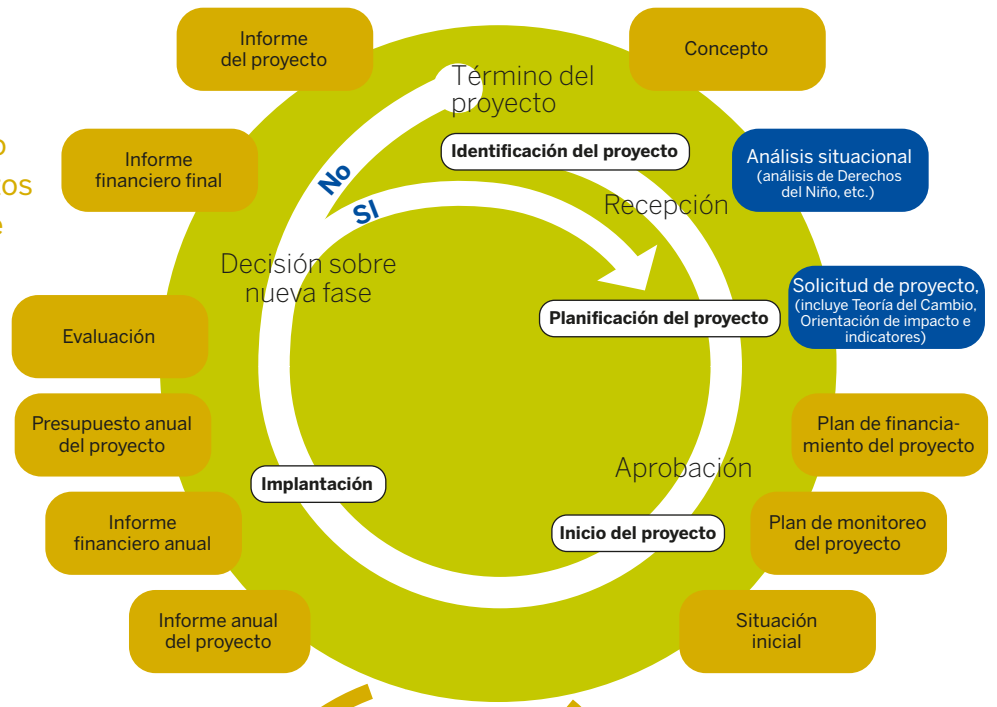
Informe del proyecto

Concepto

Término del proyecto

Identificación del proyecto

Análisis situacional (análisis de Derechos del Niño, etc.)

Informe financiero final

No

SI

Recepción

Decisión sobre nueva fase

Solicitud de proyecto, (incluye Teoría del Cambio, Orientación de impacto e indicatores)

Planificación del proyecto

Evaluación

Presupuesto anual del proyecto

Plan de financiamiento del proyecto

Aprobación

Implantación

Informe financiero anual

Plan de monitoreo del proyecto

Inicio del proyecto

Informe anual del proyecto

Situación inicial

o
os
e